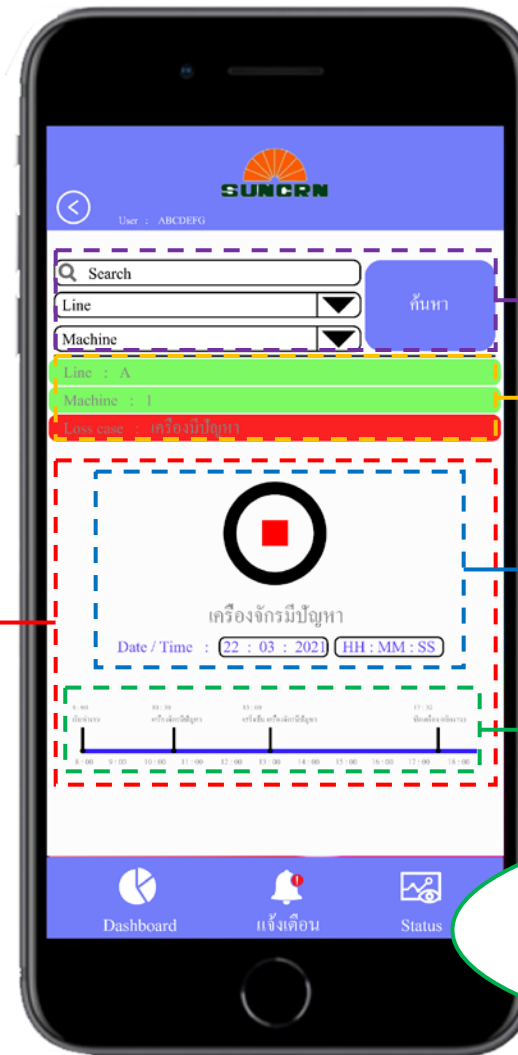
SUNCRN

User : ABCDEFG

Search

Line

Machine

ค้นหา

Line : A

Machine : 1

Loss case : เครื่องมีปัญหา

เครื่องจักรมีปัญหา

Date / Time : 22 : 03 : 2021 HH : MM : SS

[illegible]

8 : 00 9 : 00 10 : 00 11 : 00 12 : 00 13 : 00 14 : 00 15 : 00 16 : 00 17 : 00 18 : 00

Dashboard

แจ้งเตือน

Status